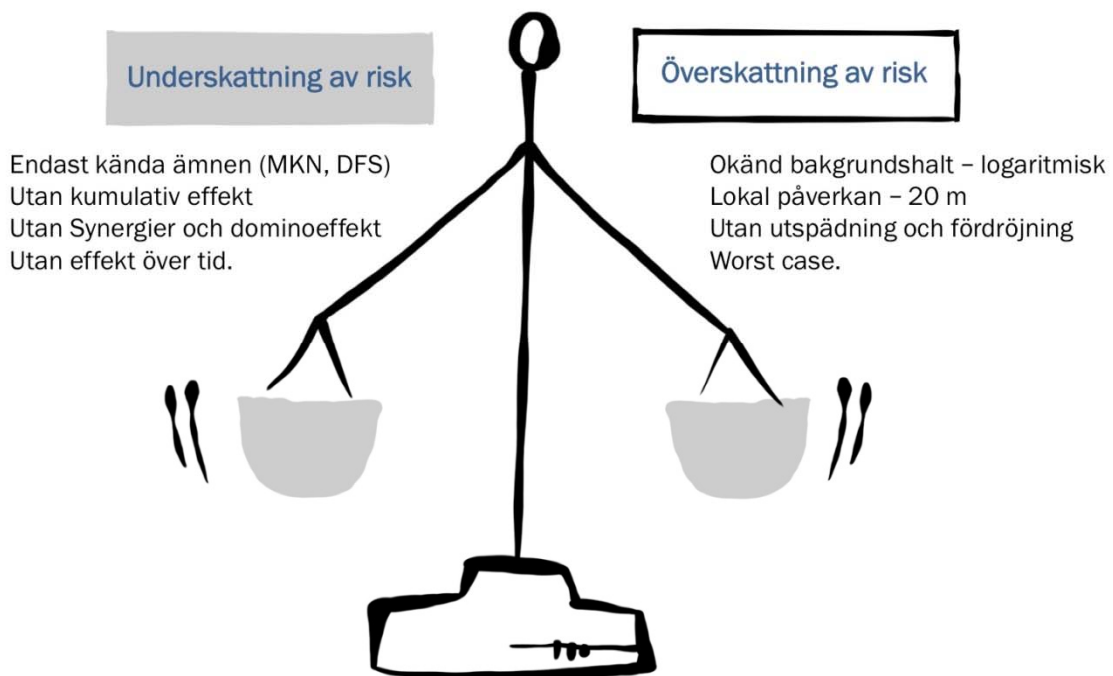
Underskattning av risk

Endast kända ämnen (MKN, DFS)
Utan kumulativ effekt
Utan Synergier och dominoeffekt
Utan effekt över tid.

Överskattning av risk

Okänd bakgrundshalt – logaritmisk
Lokal påverkan – 20 m
Utan utspädning och fördröjning
Worst case.